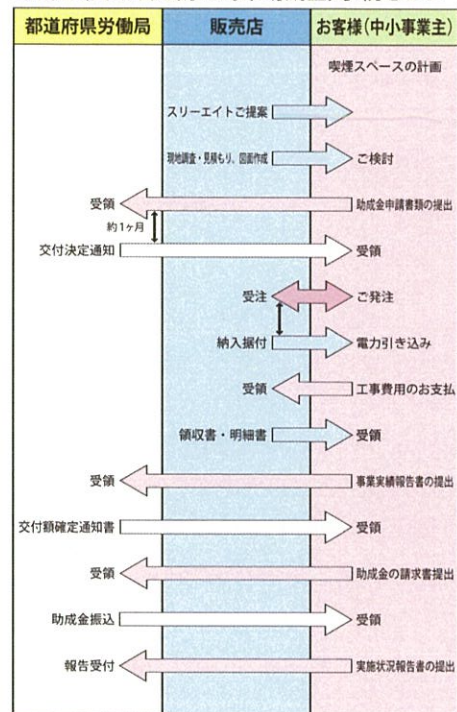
| 都道府県労働局 | 販売店 | お客様(中小事業主) |
|---|---|---|

喫煙スペースの計画

スリーエイトご提案

現地調査・見積もり、図面作成

ご検討

受領

助成金申請書類の提出

約1ヶ月

交付決定通知

受領

受注

ご発注

納入据付

電力引き込み

受領

工事費用のお支払

領収書・明細書

受領

受領

事業実績報告書の提出

交付額確定通知書

受領

受領

助成金の請求書提出

助成金振込

受領

報告受付

実施状況報告書の提出